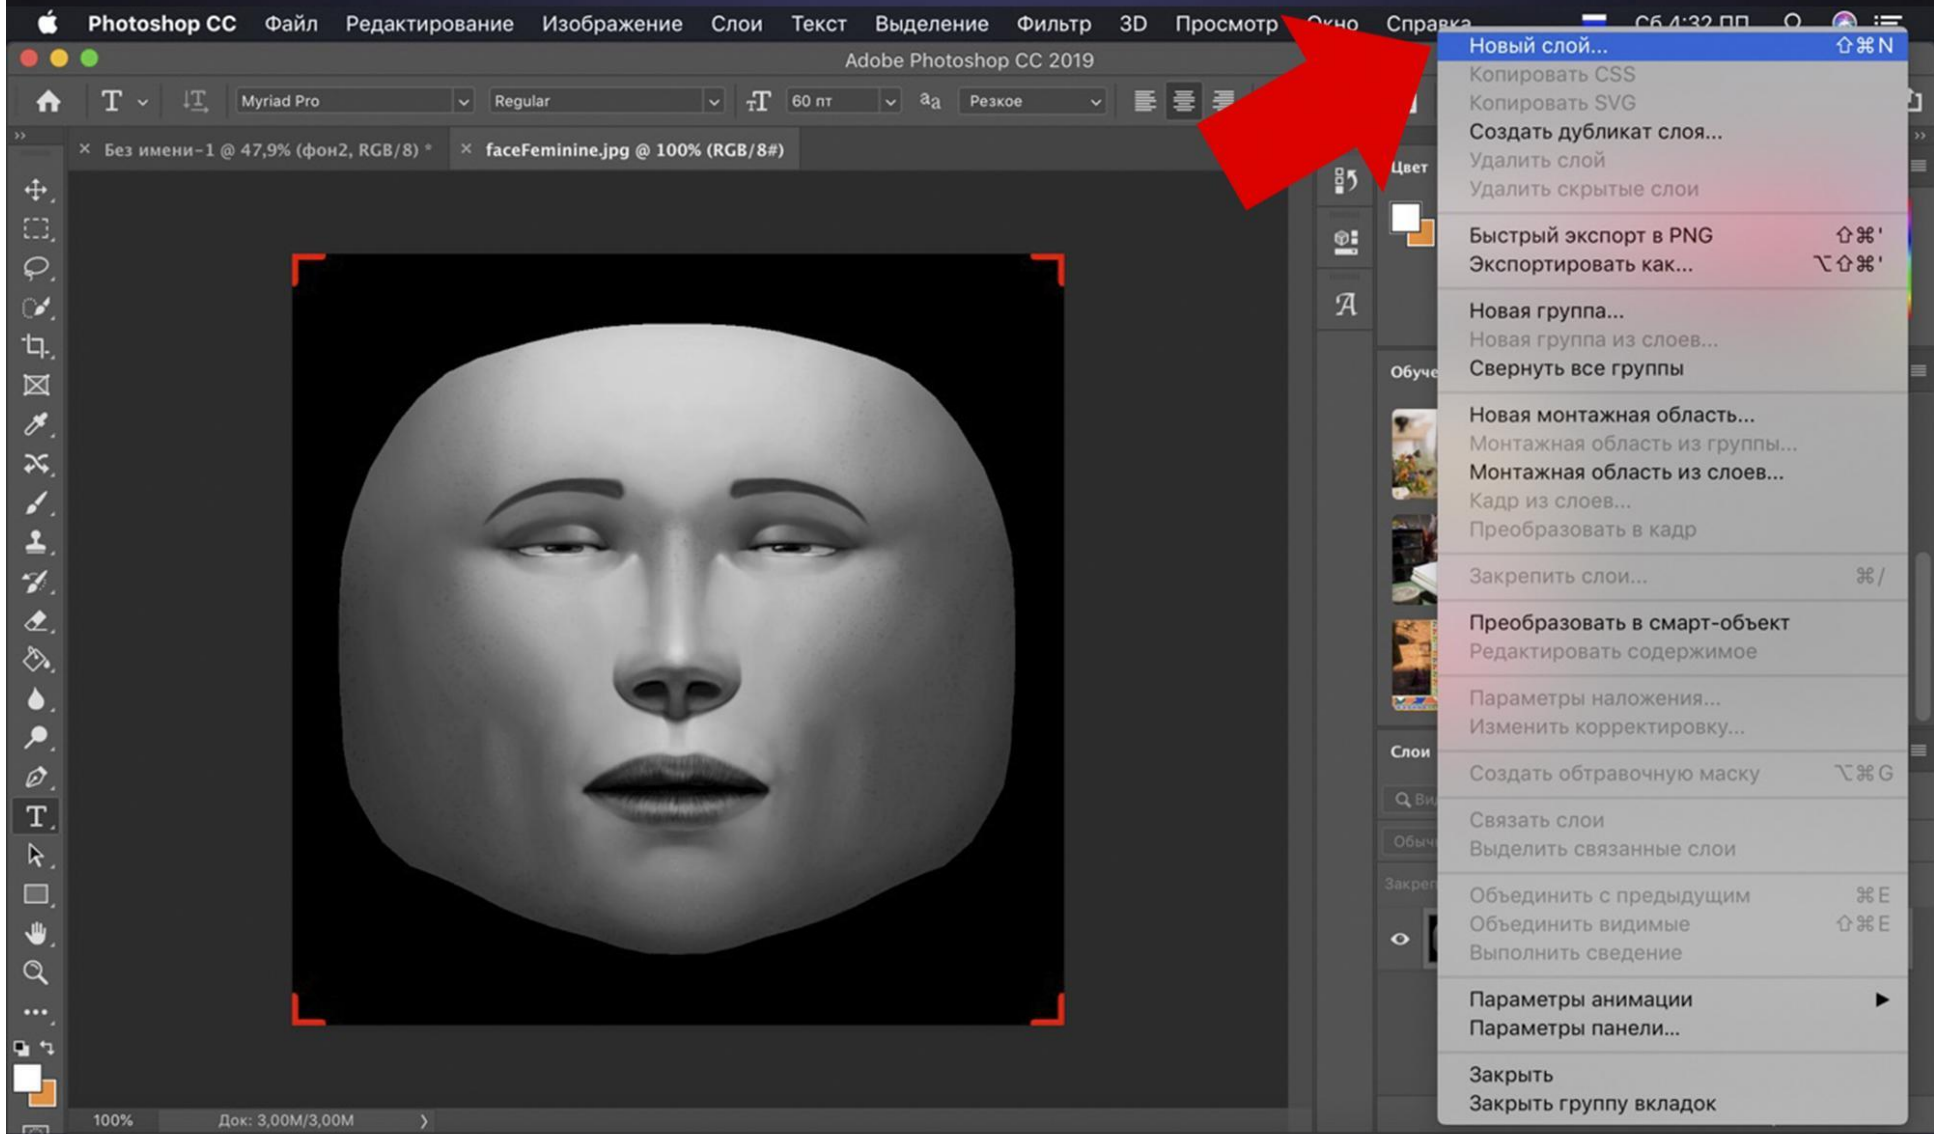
Photoshop CC Файл Редактирование Изображение Слои Текст Выделение Фильтр 3D Просмотр Окно Справка Сб 4:32 ПП

Adobe Photoshop CC 2019

Myriad Pro Regular 60 пт Резкое

× Без имени-1 @ 47,9% (фон2, RGB/8) * × faceFeminine.jpg @ 100% (RGB/8#)

Цвет

Обуче

Слои

Обыч

Закреп

Новый слой... ⇧⌘N
Копировать CSS
Копировать SVG
Создать дубликат слоя...
Удалить слой
Удалить скрытые слои

Быстрый экспорт в PNG ⇧⌘'
Экспортировать как... ⌥⇧⌘'

Новая группа...
Новая группа из слоев...
Свернуть все группы

Новая монтажная область...
Монтажная область из группы...
Монтажная область из слоев...
Кадр из слоев...
Преобразовать в кадр

Закрепить слои... ⌘/

Преобразовать в смарт-объект
Редактировать содержимое

Параметры наложения...
Изменить корректировку...

Создать обтравочную маску ⌥⌘G

Связать слои
Выделить связанные слои

Объединить с предыдущим ⌘E
Объединить видимые ⇧⌘E
Выполнить сведение

Параметры анимации ▶
Параметры панели...

Закрыть
Закрыть группу вкладок

100% Док: 3,00M/3,00M